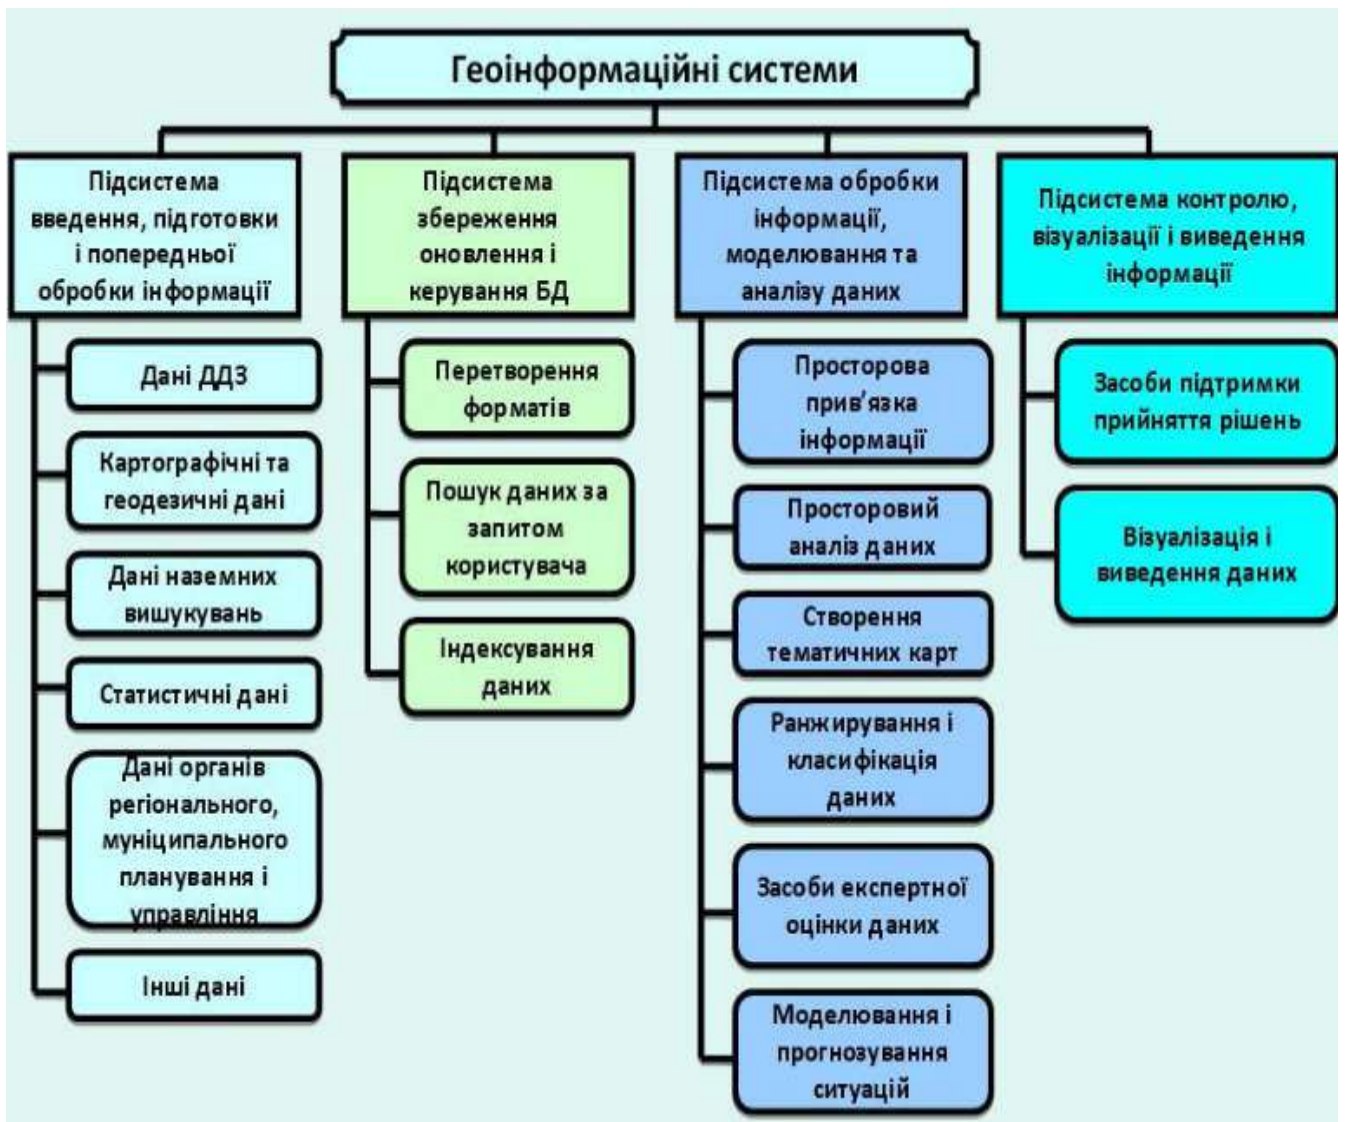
Геоінформаційні системи

Підсистема введення, підготовки і попередньої обробки інформації

Дані ДДЗ

Картографічні та геодезичні дані

Дані наземних вишукувань

Статистичні дані

Дані органів регіонального, муніципального планування і управління

Інші дані

Підсистема збереження оновлення і керування БД

Перетворення форматів

Пошук даних за запитом користувача

Індексування даних

Підсистема обробки інформації, моделювання та аналізу даних

Просторова прив'язка інформації

Просторовий аналіз даних

Створення тематичних карт

Ранжирування і класифікація даних

Засоби експертної оцінки даних

Моделювання і прогнозування ситуацій

Підсистема контролю, візуалізації і виведення інформації

Засоби підтримки прийняття рішень

Візуалізація і виведення даних